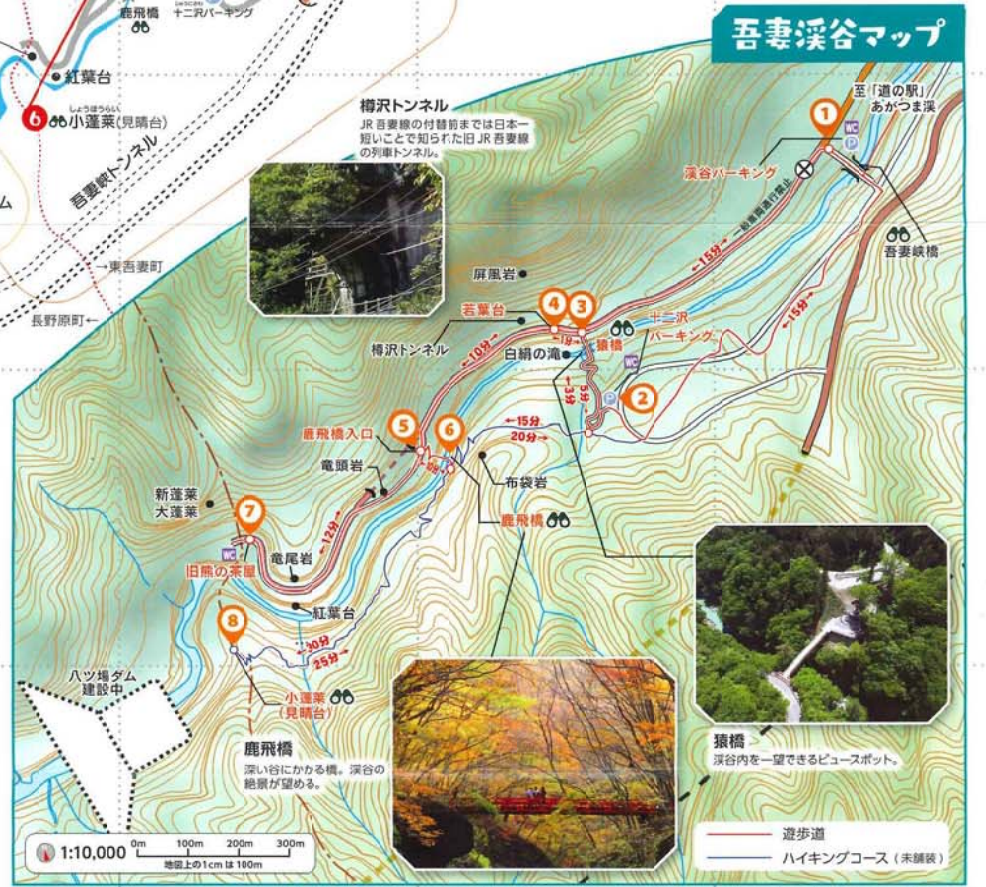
鹿飛橋
十二沢パーキング
紅葉台
6 しょうほうらい 小蓬莱(見晴台)
吾妻峡トンネル
ム
→東吾妻町
長野原町←
吾妻渓谷マップ
樽沢トンネル
JR吾妻線の付替前までは日本一短いことで知られた旧JR吾妻線の列車トンネル。
至「道の駅」あがつま渓
1
渓谷パーキング
一般車両通行禁止
←15分→
吾妻峡橋
←15分
屏風岩
若葉台
4
3
十二沢パーキング
猿橋
樽沢トンネル
←10分→
白絹の滝
1分
5分
2
鹿飛橋入口
5
6
←15分
20分→
竜頭岩
布袋岩
新蓬莱
大蓬莱
7
鹿飛橋
12分
竜尾岩
旧熊の茶屋
紅葉台
8
←30分
25分→
八ツ場ダム建設中
小蓬莱(見晴台)
鹿飛橋
深い谷にかかる橋。渓谷の絶景が望める。
猿橋
渓谷内を一望できるビュースポット。
遊歩道
ハイキングコース(未舗装)
1:10,000
0m 100m 200m 300m
地図上の1cmは100m